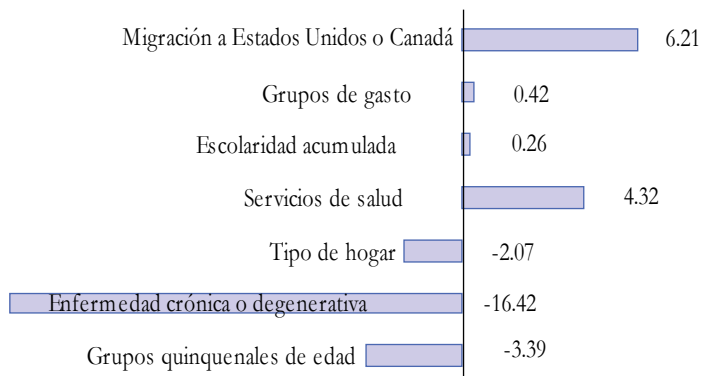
Migración a Estados Unidos o Canadá 6.21

Grupos de gasto 0.42

Escolaridad acumulada 0.26

Servicios de salud 4.32

Tipo de hogar -2.07

Enfermedad crónica o degenerativa -16.42

Grupos quinquenales de edad -3.39